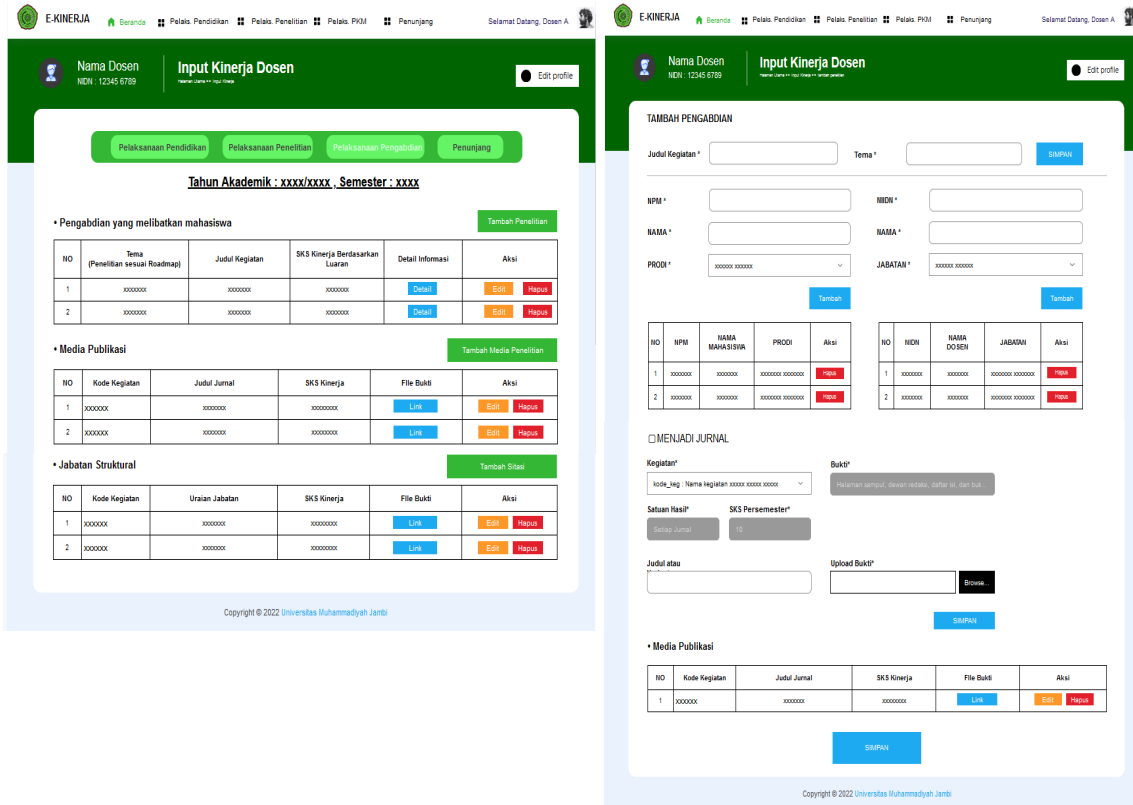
E-KINERJA Beranda Pelaks. Pendidikan Pelaks. Penelitian Pelaks. PKM Penunjang Selamat Datang, Dosen A

Nama Dosen
NIDN : 12345 6789

Input Kinerja Dosen

Edit profile

Pelaksanaan Pendidikan Pelaksanaan Penelitian Pelaksanaan Pengabdian Penunjang

Tahun Akademik : xxxx/xxxx , Semester : xxxx

• Pengabdian yang melibatkan mahasiswa

Tambah Penelitian

| NO | Tema (Penelitian sesuai Roadmap) | Judul Kegiatan | SKS Kinerja Berdasarkan Luaran | Detail Informasi | Aksi |
|---|---|---|---|---|---|
| 1 | xxxxxxxx | xxxxxxx | xxxxxxx | Detail | Edit Hapus |
| 2 | xxxxxxxx | xxxxxxx | xxxxxxx | Detail | Edit Hapus |

• Media Publikasi

Tambah Media Penelitian

| NO | Kode Kegiatan | Judul Jurnal | SKS Kinerja | File Bukti | Aksi |
|---|---|---|---|---|---|
| 1 | xxxxxx | xxxxxxx | xxxxxxxx | Link | Edit Hapus |
| 2 | xxxxxx | xxxxxxx | xxxxxxxx | Link | Edit Hapus |

• Jabatan Struktural

Tambah Sitasi

| NO | Kode Kegiatan | Uraian Jabatan | SKS Kinerja | File Bukti | Aksi |
|---|---|---|---|---|---|
| 1 | xxxxxx | xxxxxxx | xxxxxxxx | Link | Edit Hapus |
| 2 | xxxxxx | xxxxxxx | xxxxxxxx | Link | Edit Hapus |

Copyright © 2022 Universitas Muhammadiyah Jambi

E-KINERJA Beranda Pelaks. Pendidikan Pelaks. Penelitian Pelaks. PKM Penunjang Selamat Datang, Dosen A

Nama Dosen
NIDN : 12345 6789

Input Kinerja Dosen
Halaman Utama >> Input Kinerja >> tambah penelitian

Edit profile

TAMBAH PENGABDIAN

Judul Kegiatan * Tema * SIMPAN

NPM * NIDN *
NAMA * NAMA *
PRODI * xxxxxx xxxxxx JABATAN * xxxxxx xxxxxx

Tambah Tambah

| NO | NPM | NAMA MAHASISWA | PRODI | Aksi |
|---|---|---|---|---|
| 1 | xxxxxxx | xxxxxxx | xxxxxxx xxxxxxx | Hapus |
| 2 | xxxxxxx | xxxxxxx | xxxxxxx xxxxxxx | Hapus |

| NO | NIDN | NAMA DOSEN | JABATAN | Aksi |
|---|---|---|---|---|
| 1 | xxxxxxx | xxxxxxx | xxxxxxx xxxxxxx | Hapus |
| 2 | xxxxxxx | xxxxxxx | xxxxxxx xxxxxxx | Hapus |

☐MENJADI JURNAL

Kegiatan* Bukti*
kode_keg : Nama kegiatan xxxxx xxxxx xxxxx Halaman sampul, dewan redaksi, daftar isi, dan buk...

Satuan Hasil* SKS Persemester*
Setiap Jurnal 10

Judul atau Upload Bukti*
Browse...

SIMPAN

• Media Publikasi

| NO | Kode Kegiatan | Judul Jurnal | SKS Kinerja | File Bukti | Aksi |
|---|---|---|---|---|---|
| 1 | xxxxxx | xxxxxxx | xxxxxxxx | Link | Edit Hapus |

SIMPAN

Copyright © 2022 Universitas Muhammadiyah Jambi